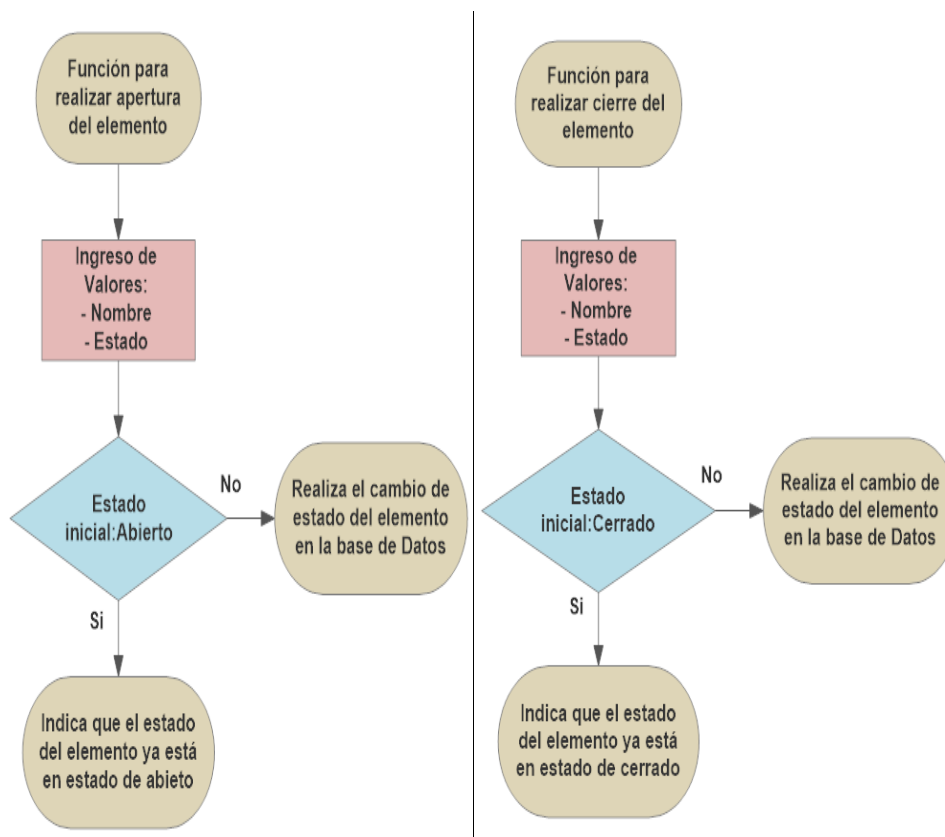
Función para realizar apertura del elemento

Ingreso de Valores:
- Nombre
- Estado

Estado inicial:Abierto

No

Realiza el cambio de estado del elemento en la base de Datos

Si

Indica que el estado del elemento ya está en estado de abieto

Función para realizar cierre del elemento

Ingreso de Valores:
- Nombre
- Estado

Estado inicial:Cerrado

No

Realiza el cambio de estado del elemento en la base de Datos

Si

Indica que el estado del elemento ya está en estado de cerrado